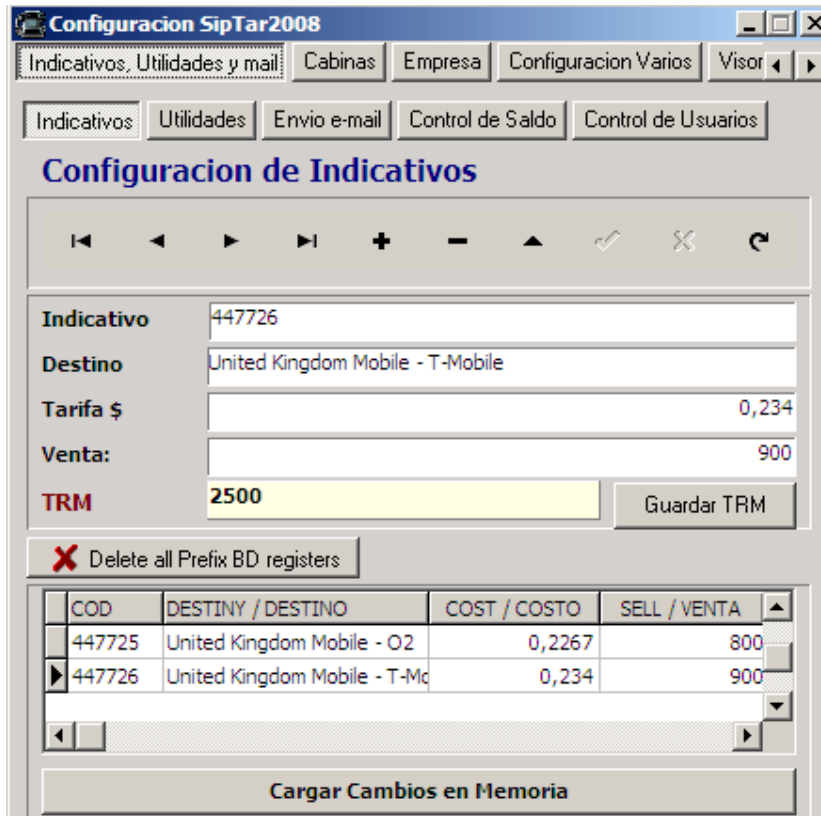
Configuracion SipTar2008

Indicativos, Utilidades y mail | Cabinas | Empresa | Configuracion Varios | Visor

Indicativos | Utilidades | Envio e-mail | Control de Saldo | Control de Usuarios

Configuracion de Indicativos

Indicativo 447726
Destino United Kingdom Mobile - T-Mobile
Tarifa $ 0,234
Venta: 900
TRM 2500
Guardar TRM

Delete all Prefix BD registers

| COD | DESTINY / DESTINO | COST / COSTO | SELL / VENTA |
|---|---|---|---|
| 447725 | United Kingdom Mobile - O2 | 0,2267 | 800 |
| 447726 | United Kingdom Mobile - T-Mc | 0,234 | 900 |

Cargar Cambios en Memoria